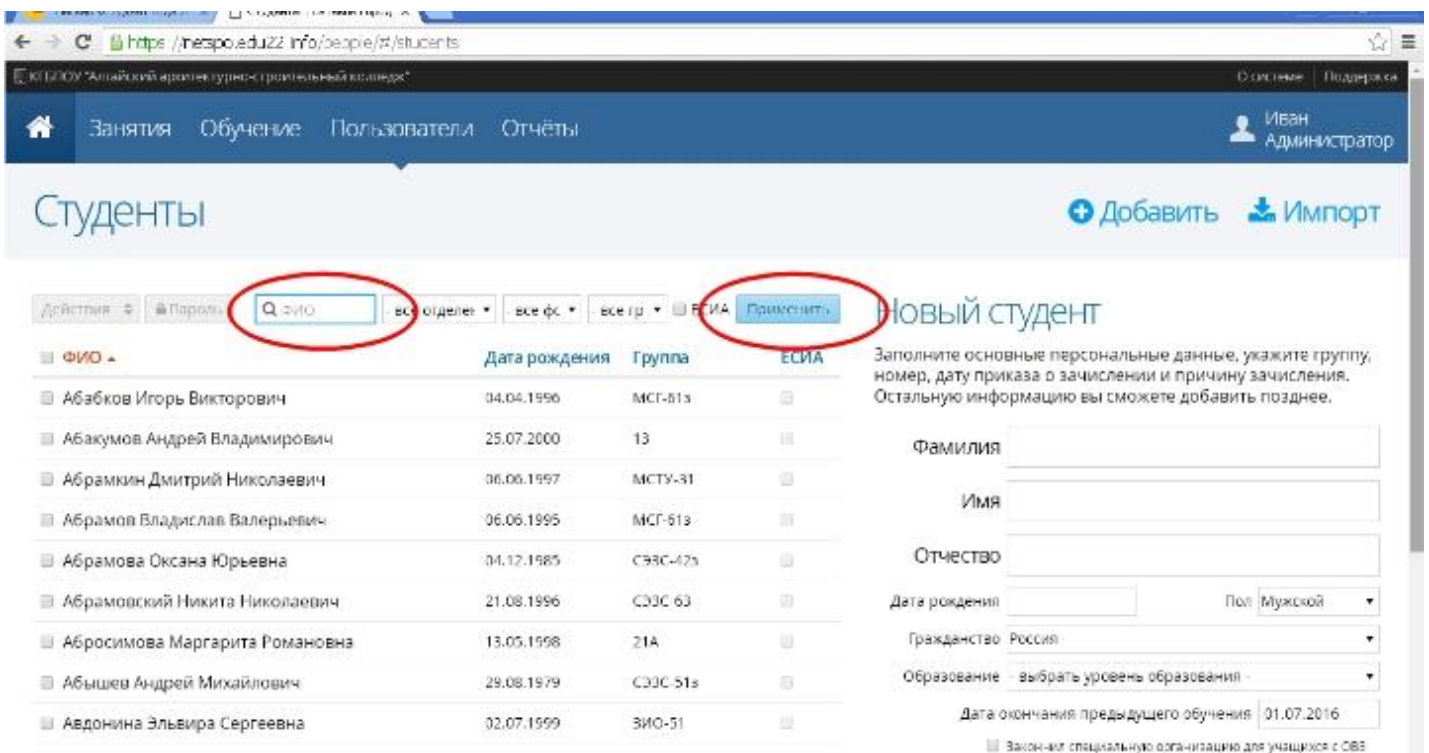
https://netspo.edu22.info/people/#/students

КГБПОУ "Алтайский архитектурно-строительный колледж"

О системе | Поддержка

Занятия Обучение Пользователи Отчёты

Иван Администратор

Студенты

Добавить Импорт

Действия Пароль ФИО все отделен все фо все гр ЕСИА Применить

| ФИО | Дата рождения | Группа | ЕСИА |
|---|---|---|---|
| Абабков Игорь Викторович | 04.04.1996 | МСГ-61з | |
| Абакумов Андрей Владимирович | 25.07.2000 | 13 | |
| Абрамкин Дмитрий Николаевич | 06.06.1997 | МСТУ-31 | |
| Абрамов Владислав Валерьевич | 06.06.1995 | МСГ-61з | |
| Абрамова Оксана Юрьевна | 04.12.1985 | СЭЗС-42з | |
| Абрамовский Никита Николаевич | 21.08.1996 | СЭЗС 63 | |
| Абросимова Маргарита Романовна | 13.05.1998 | 21А | |
| Абышев Андрей Михайлович | 29.08.1979 | СЭЗС-51з | |
| Авдонина Эльвира Сергеевна | 02.07.1999 | ЗИО-51 | |

Новый студент

Заполните основные персональные данные, укажите группу, номер, дату приказа о зачислении и причину зачисления. Остальную информацию вы сможете добавить позднее.

Фамилия

Имя

Отчество

Дата рождения

Пол Мужской

Гражданство Россия

Образование - выбрать уровень образования -

Дата окончания предыдущего обучения 01.07.2016

Закончил специальную организацию для учащихся с ОВЗ